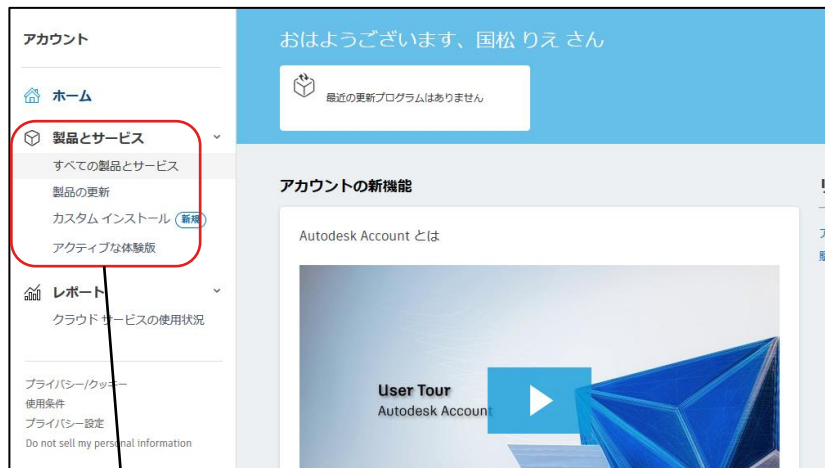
アカウント

ホーム

製品とサービス

すべての製品とサービス

製品の更新

カスタム インストール 新規

アクティブな体験版

レポート

クラウド サービスの使用状況

プライバシー/クッキー

使用条件

プライバシー設定

Do not sell my personal information

おはようございます、国松 りえ さん

最近の更新プログラムはありません

アカウントの新機能

Autodesk Account とは

User Tour

Autodesk Account